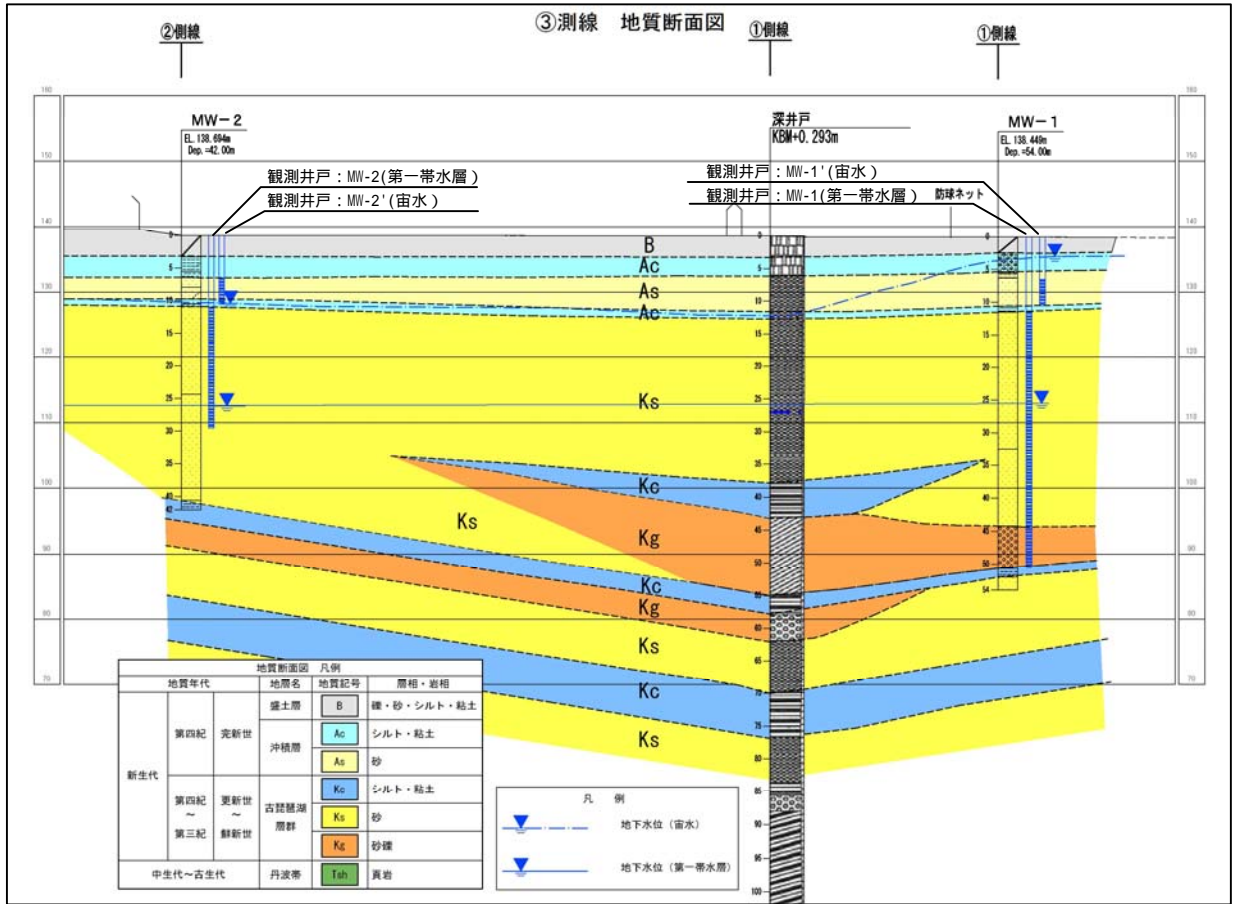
③測線　地質断面図

②側線　①側線　①側線

160　150　140　130　120　110　100　90　80　70

MW－2
EL. 138.694m
Dep. =42.00m

観測井戸：MW-2(第一帯水層)
観測井戸：MW-2'(宙水)

深井戸
KBM+0.293m

観測井戸：MW-1'(宙水)
観測井戸：MW-1(第一帯水層)
防球ネット

MW－1
EL. 138.449m
Dep. =54.00m

B
Ac
As
Ac
Ks
Kc
Ks
Kg
Kc
Kg
Ks
Kc
Ks

0　5　10　15　20　25　30　35　40　42　45　50　54　55　60　65　70　75　80　85　90　95　100

| 地質年代 | | 地層名 | 地質記号 | 層相・岩相 |
|---|---|---|---|---|
| 地質断面図　凡例 | | | | |
| 新生代 | 第四紀　完新世 | 盛土層 | B | 礫・砂・シルト・粘土 |
| | | 沖積層 | Ac | シルト・粘土 |
| | | | As | 砂 |
| | 第四紀～第三紀　更新世～鮮新世 | 古琵琶湖層群 | Kc | シルト・粘土 |
| | | | Ks | 砂 |
| | | | Kg | 砂礫 |
| 中生代～古生代 | | 丹波帯 | Tsh | 頁岩 |

凡　例
地下水位（宙水）
地下水位（第一帯水層）